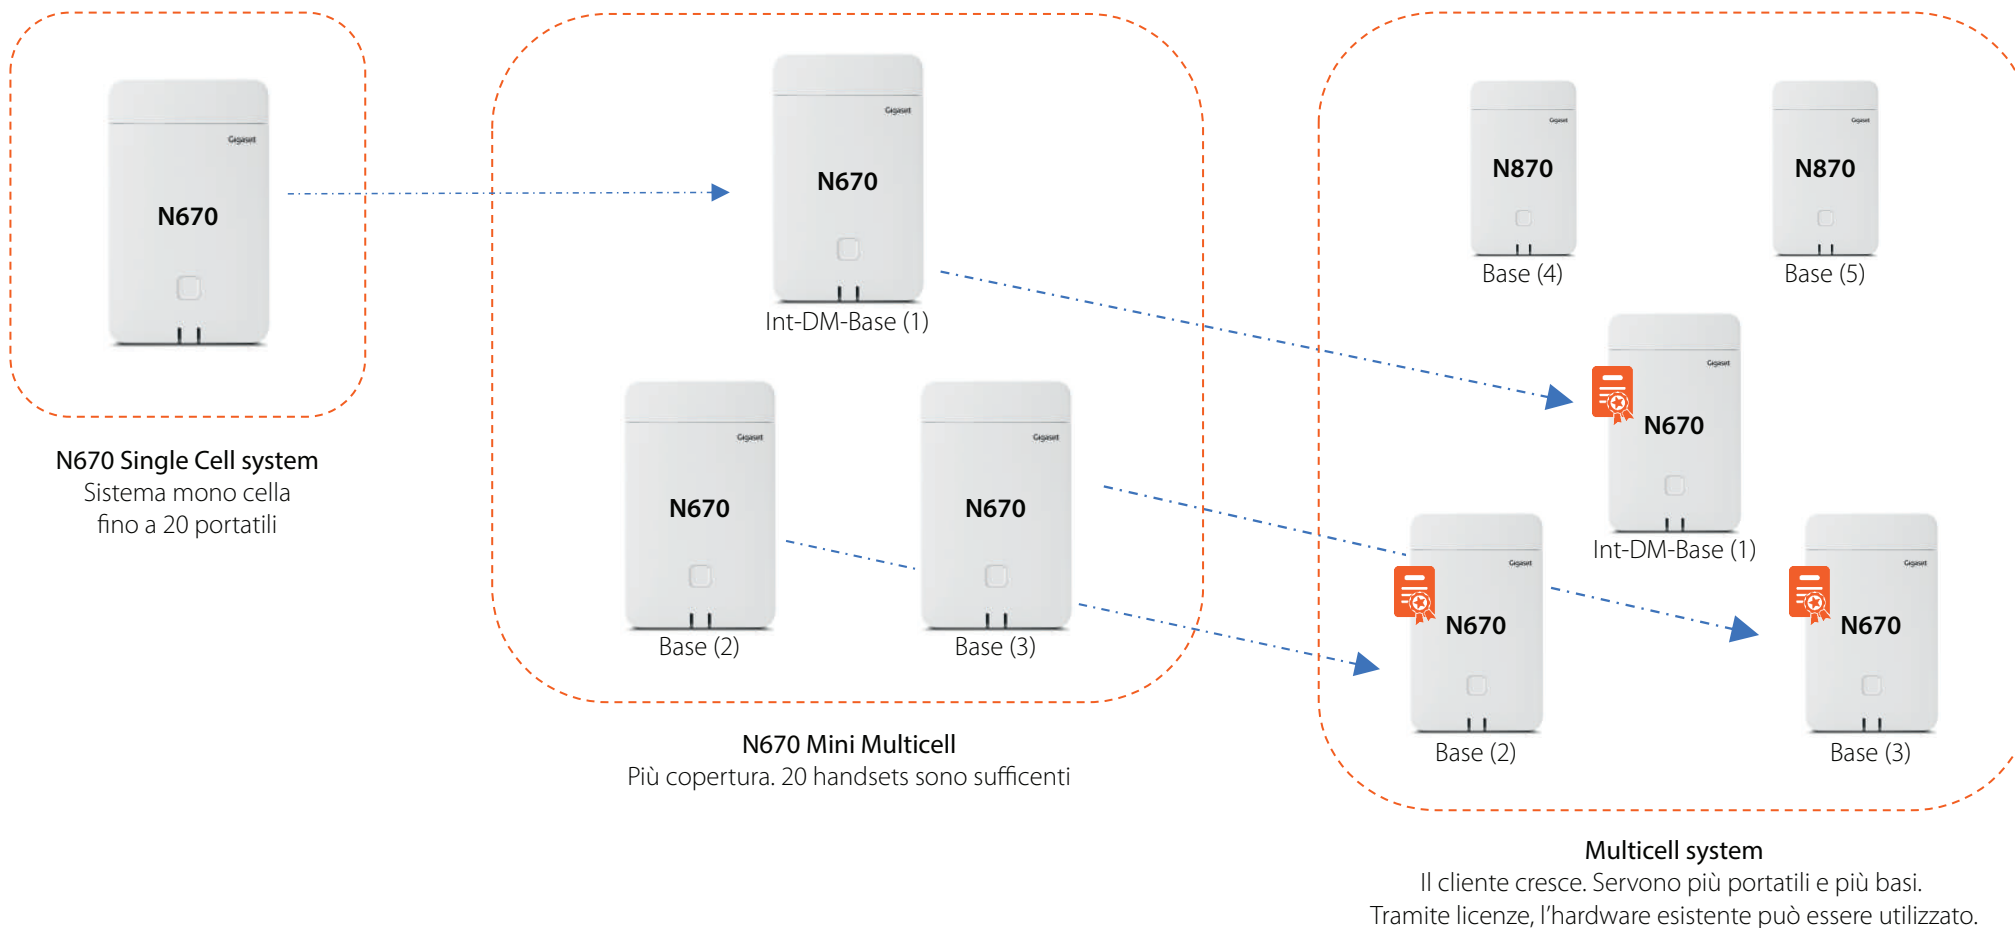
Gigaset
N670

N670 Single Cell system
Sistema mono cella
fino a 20 portatili

Gigaset
N670
Int-DM-Base (1)

Gigaset
N670
Base (2)

Gigaset
N670
Base (3)

N670 Mini Multicell
Più copertura. 20 handsets sono sufficenti

Gigaset
N870
Base (4)

Gigaset
N870
Base (5)

Gigaset
N670
Int-DM-Base (1)

Gigaset
N670
Base (2)

Gigaset
N670
Base (3)

Multicell system
Il cliente cresce. Servono più portatili e più basi.
Tramite licenze, l'hardware esistente può essere utilizzato.